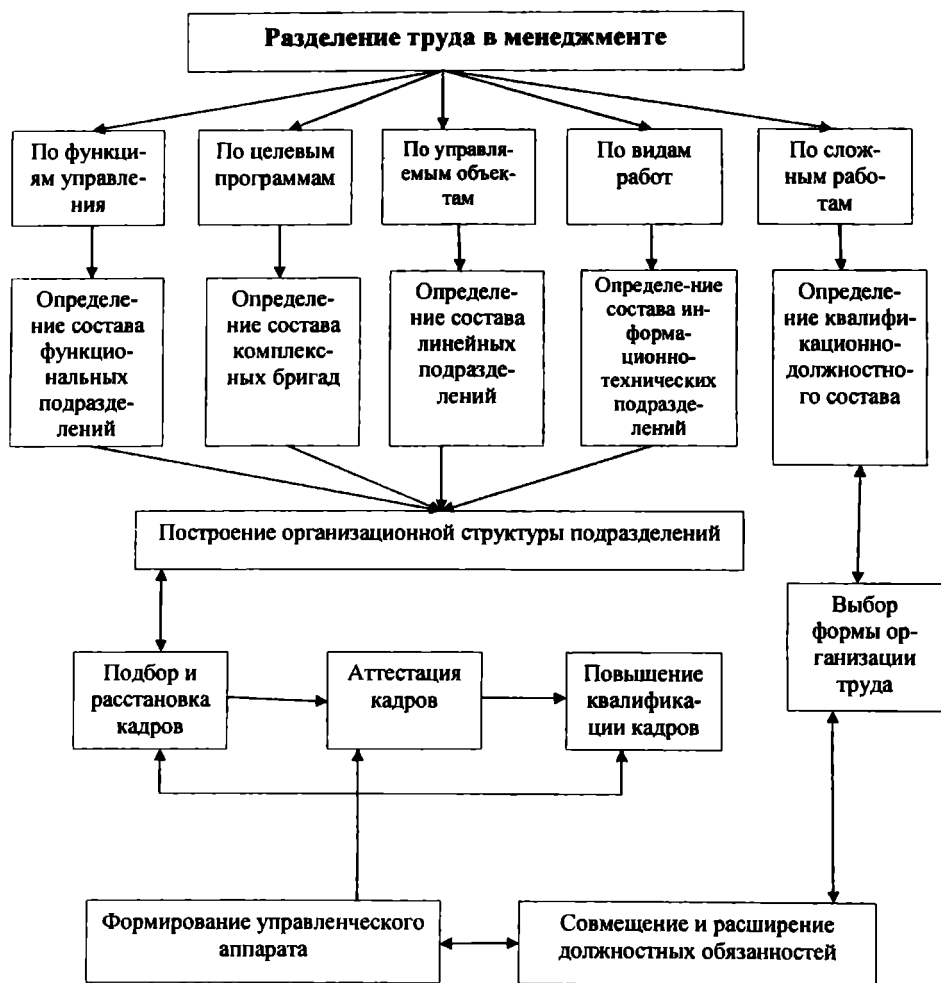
Разделение труда в менеджменте

По функциям управления

По целевым программам

По управляемым объектам

По видам работ

По сложным работам

Определение состава функциональных подразделений

Определение состава комплексных бригад

Определение состава линейных подразделений

Определе-ние состава информационно-технических подразделений

Определение квалификационно-должностного состава

Построение организационной структуры подразделений

Выбор формы организации труда

Подбор и расстановка кадров

Аттестация кадров

Повышение квалификации кадров

Формирование управленческого аппарата

Совмещение и расширение должностных обязанностей